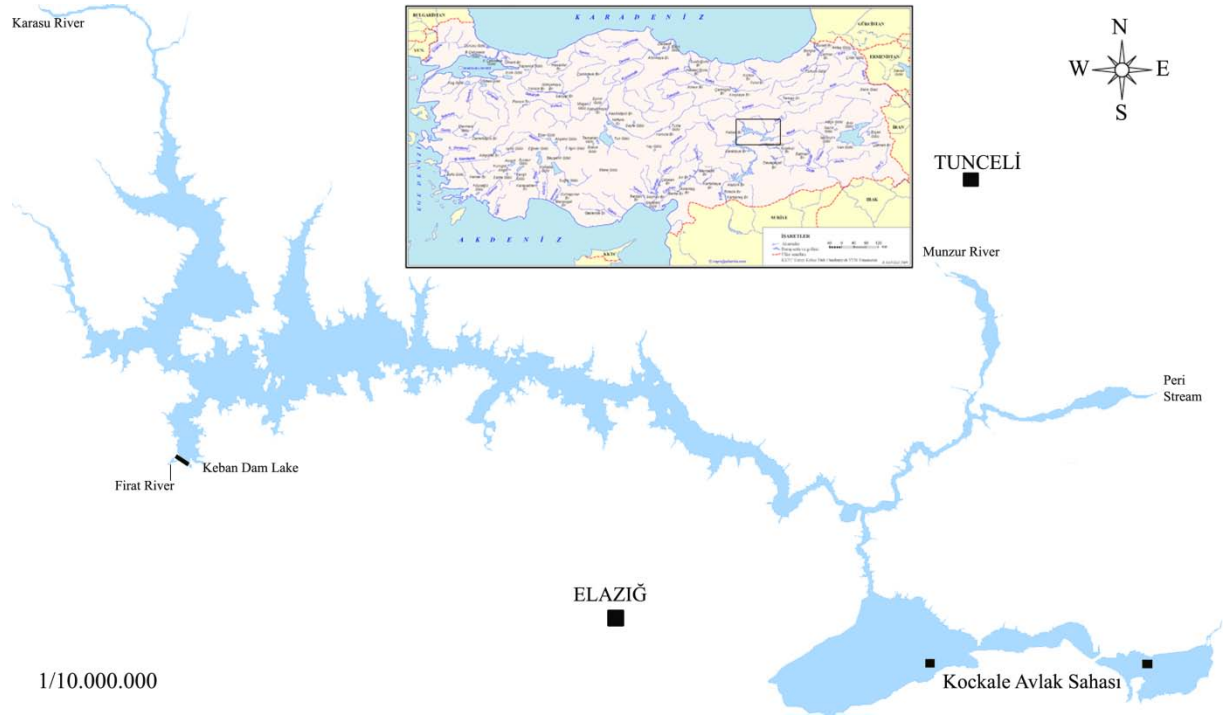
Karasu River

KARADENİZ

BULGARİSTAN

GÜRCİSTAN

ERMENİSTAN

İRAN

IRAK

SURİYE

AKDENİZ

KKTC

EGE DENİZİ

İŞARETLER

N

W

E

S

TUNCELİ

Munzur River

Peri Stream

Keban Dam Lake

Firat River

ELAZIĞ

1/10.000.000

Kockale Avlak Sahası